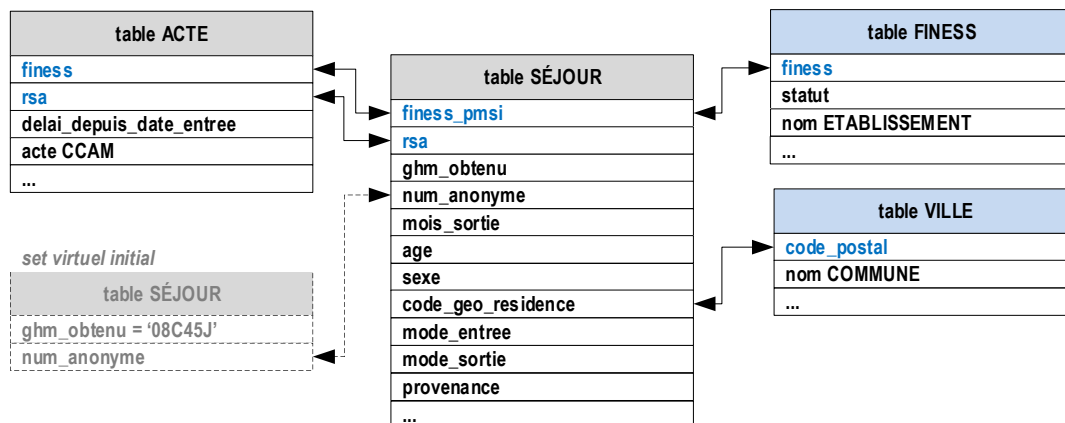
table ACTE

finess
rsa
delai_depuis_date_entree
acte CCAM
...

set virtuel initial

table SÉJOUR

ghm_obtenu = '08C45J'
num_anonyme

table SÉJOUR

finess_pmsi
rsa
ghm_obtenu
num_anonyme
mois_sortie
age
sexe
code_geo_residence
mode_entree
mode_sortie
provenance
...

table FINESS

finess
statut
nom ETABLISSEMENT
...

table VILLE

code_postal
nom COMMUNE
...